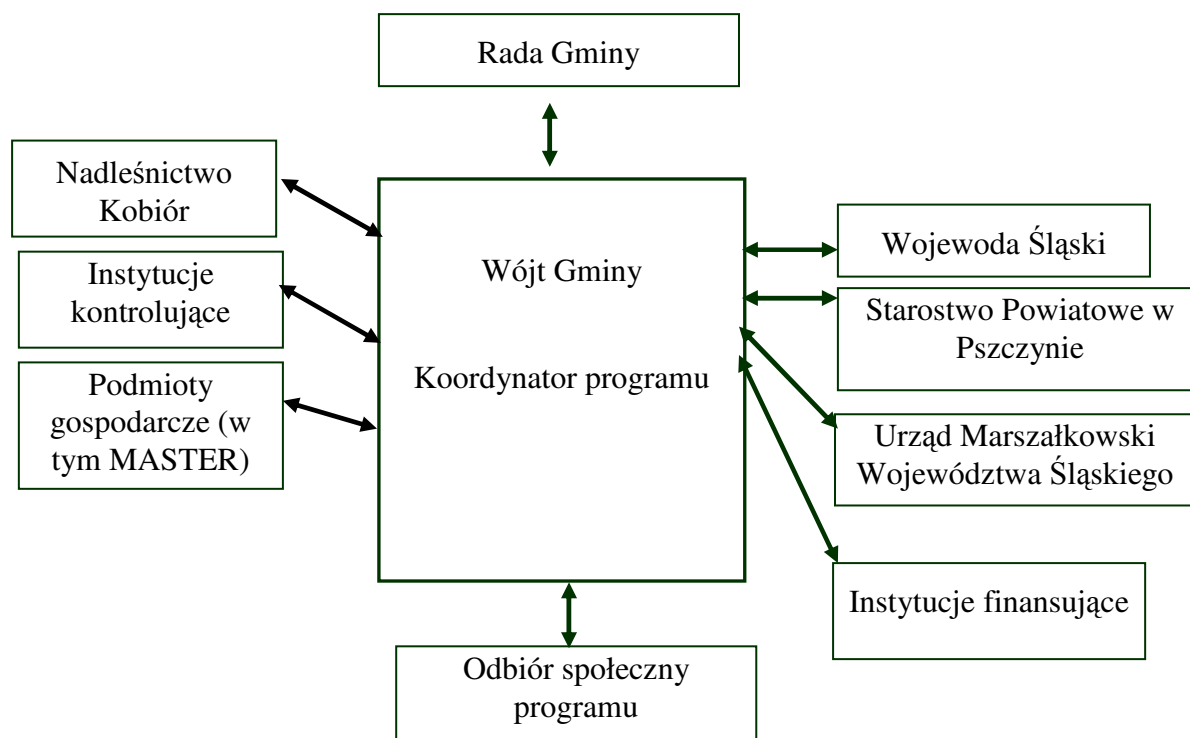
Rada Gminy

Nadleśnictwo Kobiór

Instytucje kontrolujące

Podmioty gospodarcze (w tym MASTER)

Wójt Gminy

Koordynator programu

Wojewoda Śląski

Starostwo Powiatowe w Pszczynie

Urząd Marszałkowski Województwa Śląskiego

Instytucje finansujące

Odbiór społeczny programu